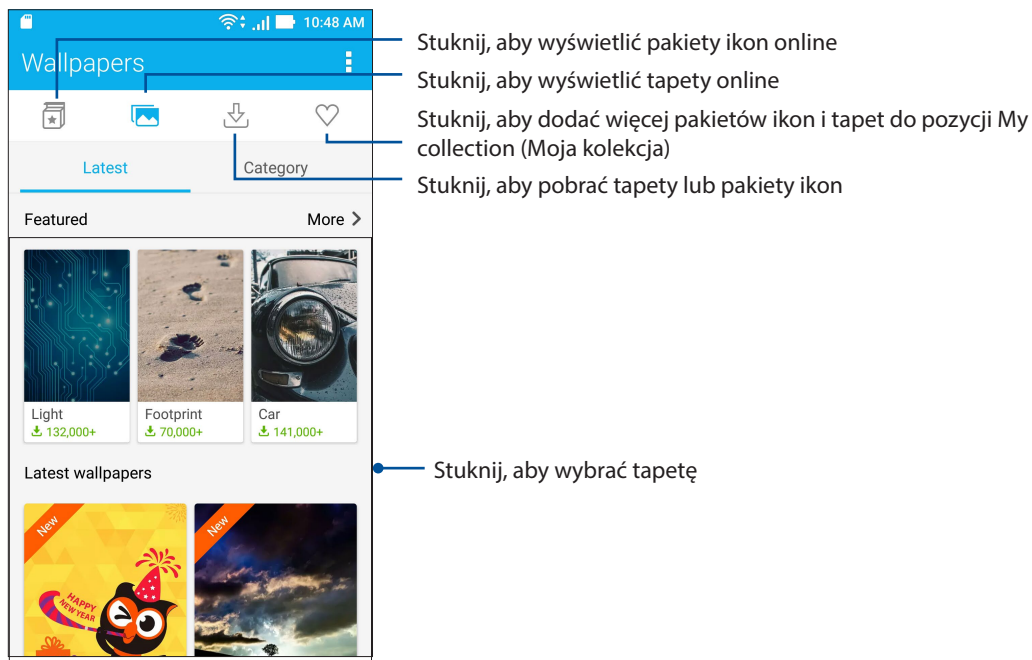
10:48 AM

Wallpapers

Latest

Category

Featured

More

Light
132,000+

Footprint
70,000+

Car
141,000+

Latest wallpapers

New

HAPPY NEW YEAR

New

Stuknij, aby wyświetlić pakiety ikon online

Stuknij, aby wyświetlić tapety online

Stuknij, aby dodać więcej pakietów ikon i tapet do pozycji My collection (Moja kolekcja)

Stuknij, aby pobrać tapety lub pakiety ikon

Stuknij, aby wybrać tapetę